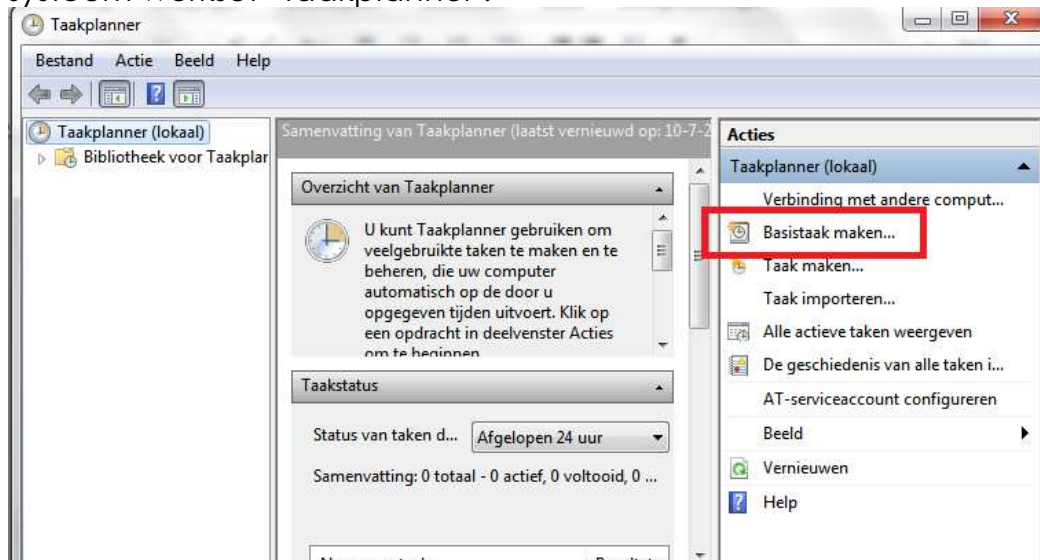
Taakplanner

Bestand Actie Beeld Help

Taakplanner (lokaal)
Bibliotheek voor Taakplar

Samenvatting van Taakplanner (laatst vernieuwd op: 10-7-2

Overzicht van Taakplanner

U kunt Taakplanner gebruiken om veelgebruikte taken te maken en te beheren, die uw computer automatisch op de door u opgegeven tijden uitvoert. Klik op een opdracht in deelvenster Acties om te beginnen

Taakstatus

Status van taken d... Afgelopen 24 uur

Samenvatting: 0 totaal - 0 actief, 0 voltooid, 0 ...

Acties
Taakplanner (lokaal)
Verbinding met andere comput...
Basistaak maken...
Taak maken...
Taak importeren...
Alle actieve taken weergeven
De geschiedenis van alle taken i...
AT-serviceaccount configureren
Beeld
Vernieuwen
Help